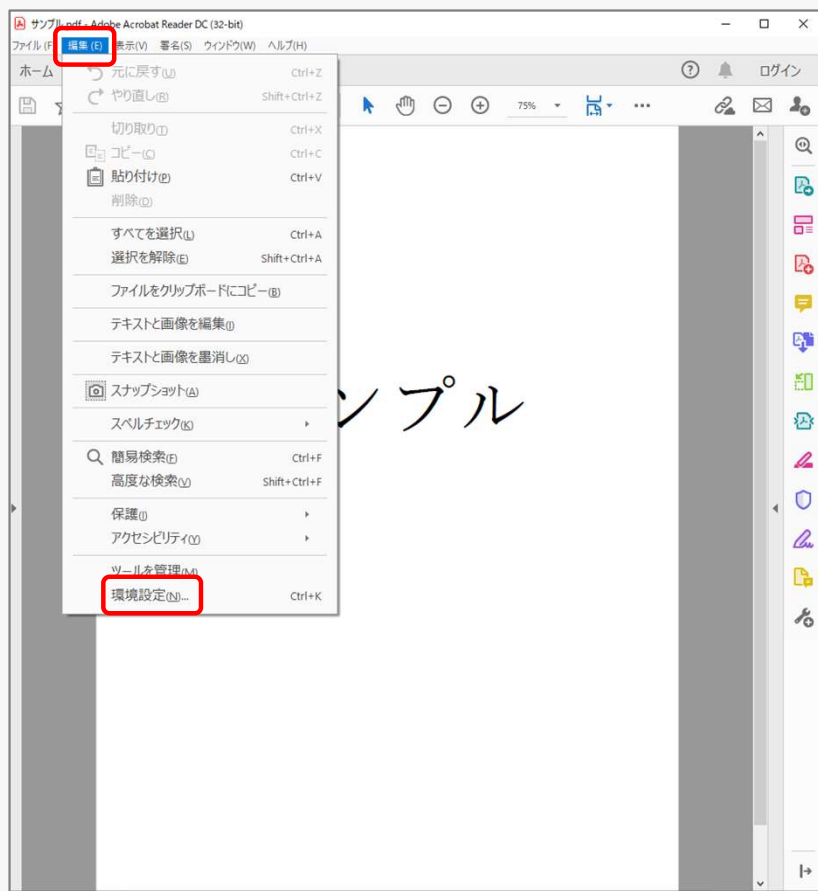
サンプル.pdf - Adobe Acrobat Reader DC (32-bit)

ファイル(F) 編集(E) 表示(V) 署名(S) ウィンドウ(W) ヘルプ(H)

ホーム

ログイン

75%

元に戻す(U) Ctrl+Z
やり直し(R) Shift+Ctrl+Z
切り取り(T) Ctrl+X
コピー(C) Ctrl+C
貼り付け(P) Ctrl+V
削除(D)
すべてを選択(L) Ctrl+A
選択を解除(E) Shift+Ctrl+A
ファイルをクリップボードにコピー(B)
テキストと画像を編集(I)
テキストと画像を墨消し(X)
スナップショット(A)
スペルチェック(K)
簡易検索(F) Ctrl+F
高度な検索(V) Shift+Ctrl+F
保護(I)
アクセシビリティ(Y)
ツールを管理(M)
環境設定(N)... Ctrl+K

ンプル